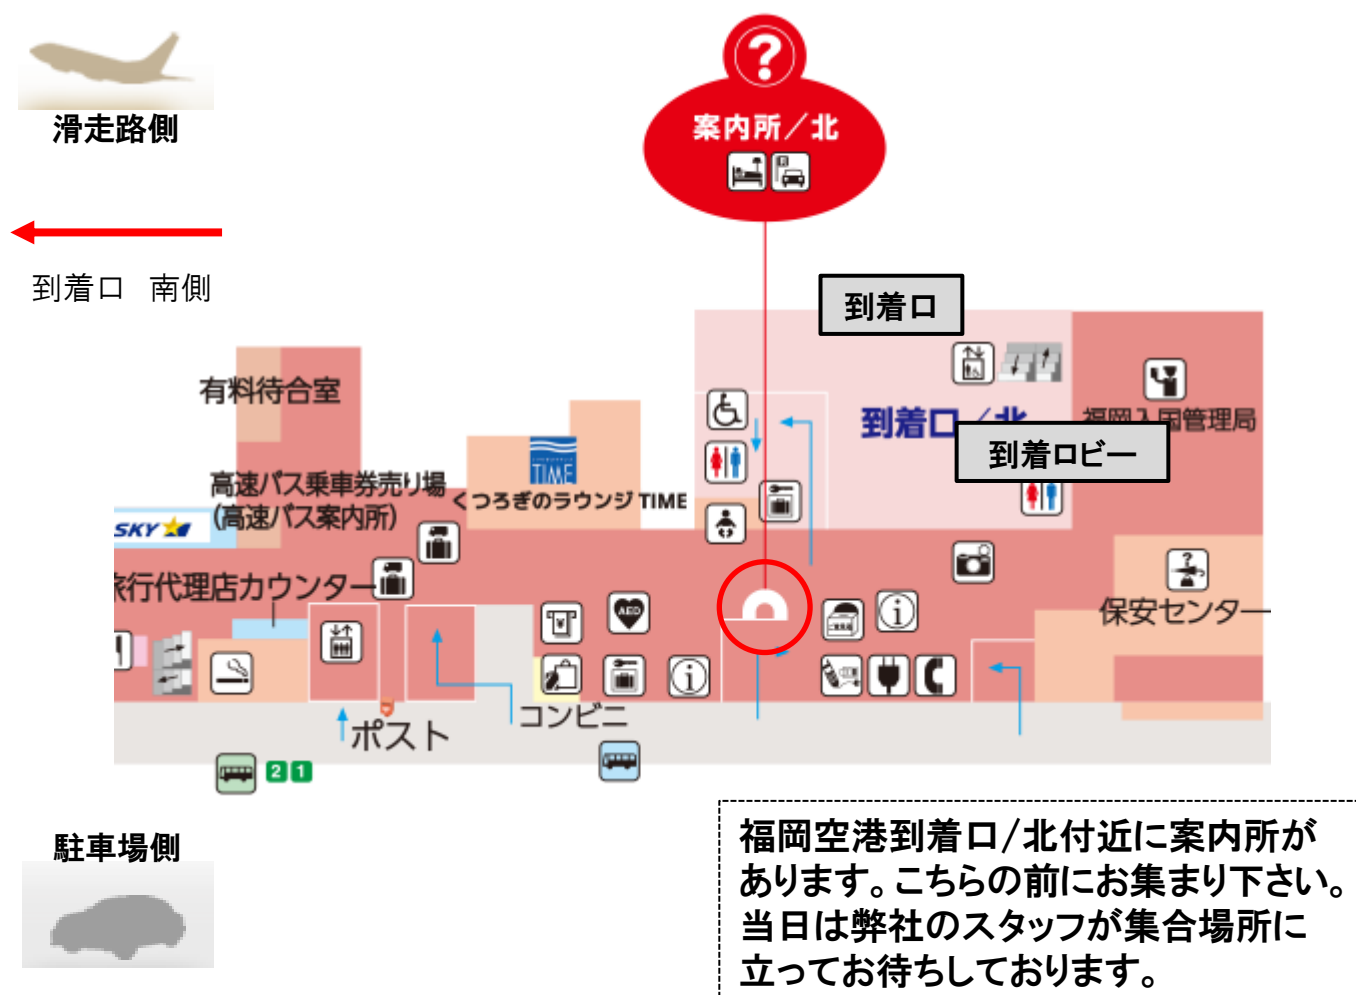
滑走路側

到着口　南側

案内所／北

到着口

有料待合室

到着口／北

福岡入国管理局

到着ロビー

TIME

高速バス乗車券売り場
(高速バス案内所)

くつろぎのラウンジ TIME

SKY

旅行代理店カウンター

保安センター

ポスト

コンビニ

2 1

駐車場側

福岡空港到着口/北付近に案内所があります。こちらの前にお集まり下さい。当日は弊社のスタッフが集合場所に立ってお待ちしております。